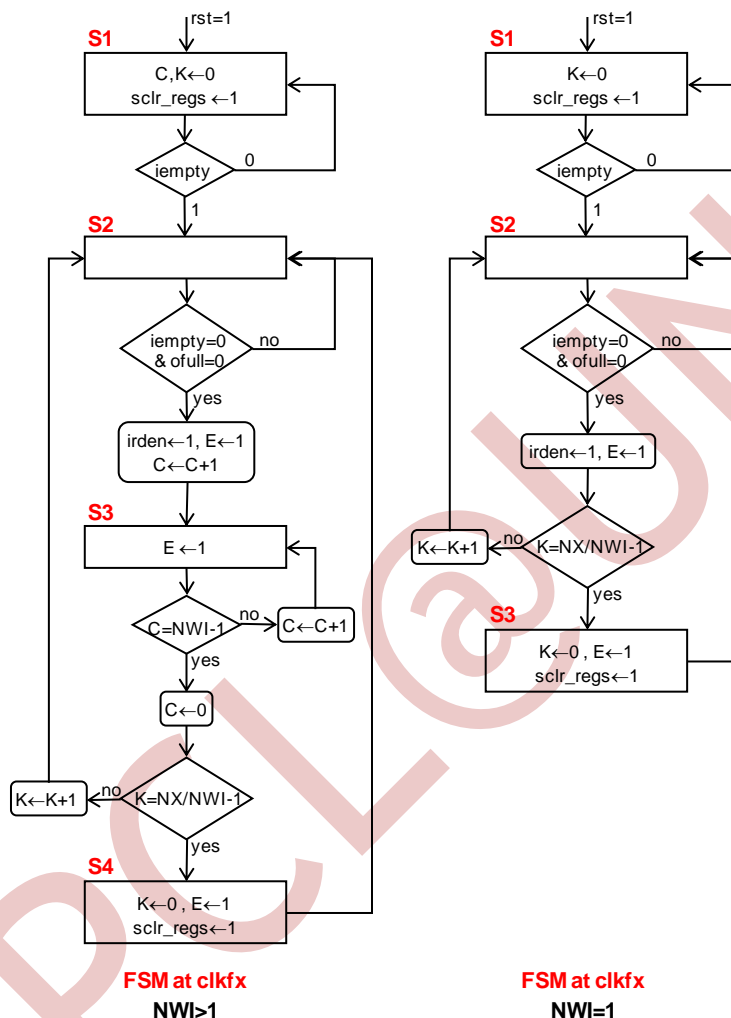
rst=1
S1
C,K←0
sclr_regs ←1
iempty
0
1
S2
iempty=0
& ofull=0
no
yes
irden←1, E←1
C←C+1
S3
E ←1
C=NWI-1
no
C←C+1
yes
C←0
K←K+1
no
K=NX/NWI-1
yes
S4
K←0 , E←1
sclr_regs←1
FSM at clkfx
NWI>1

rst=1
S1
K←0
sclr_regs ←1
iempty
0
1
S2
iempty=0
& ofull=0
no
yes
irden←1, E←1
K←K+1
no
K=NX/NWI-1
yes
S3
K←0 , E←1
sclr_regs←1
FSM at clkfx
NWI=1

DCL@U